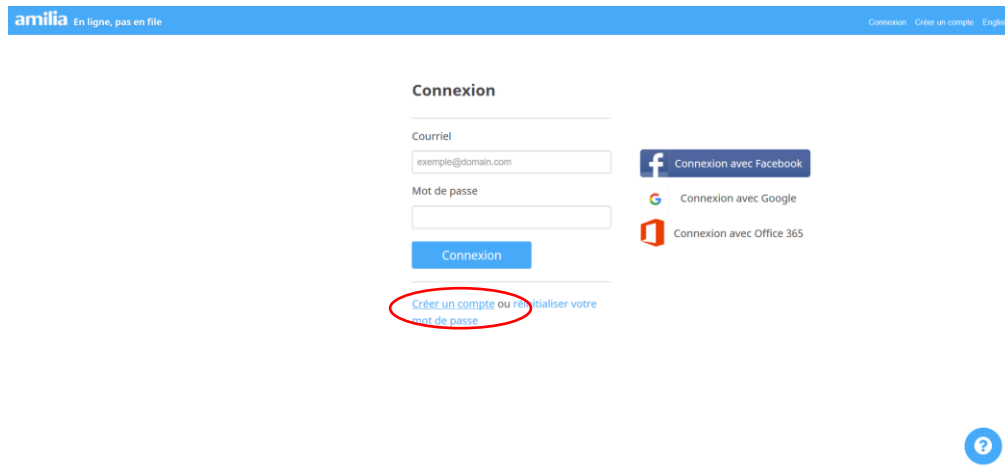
amilia En ligne, pas en file

Connexion Créer un compte Englis

Connexion

Courriel

exemple@domain.com

Mot de passe

Connexion

Créer un compte ou réinitialiser votre mot de passe

Connexion avec Facebook

Connexion avec Google

Connexion avec Office 365